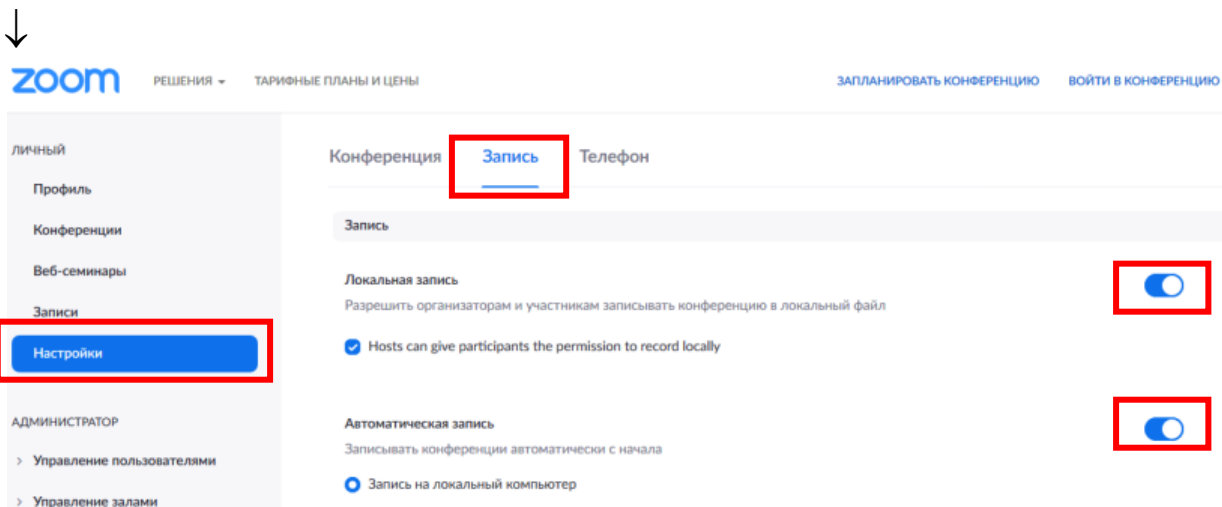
↓

zoom РЕШЕНИЯ ▾ ТАРИФНЫЕ ПЛАНЫ И ЦЕНЫ ЗАПЛАНИРОВАТЬ КОНФЕРЕНЦИЮ ВОЙТИ В КОНФЕРЕНЦИЮ

ЛИЧНЫЙ

Профиль

Конференции

Веб-семинары

Записи

Настройки

АДМИНИСТРАТОР

› Управление пользователями

› Управление залами

Конференция Запись Телефон

Запись

Локальная запись

Разрешить организаторам и участникам записывать конференцию в локальный файл

Hosts can give participants the permission to record locally

Автоматическая запись

Записывать конференции автоматически с начала

Запись на локальный компьютер